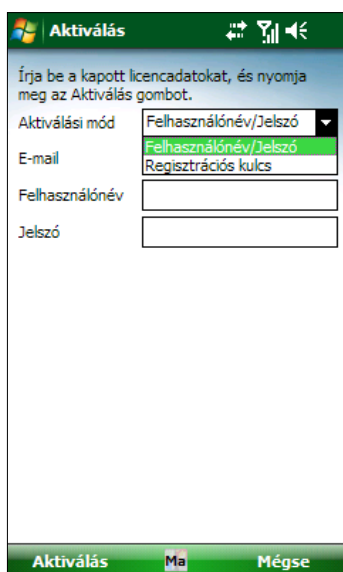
Aktiválás

Írja be a kapott licencadatokat, és nyomja meg az Aktiválás gombot.

Aktiválási mód
Felhasználónév/Jelszó
Felhasználónév/Jelszó
Regisztrációs kulcs

E-mail

Felhasználónév

Jelszó

Aktiválás
Ma
Mégse